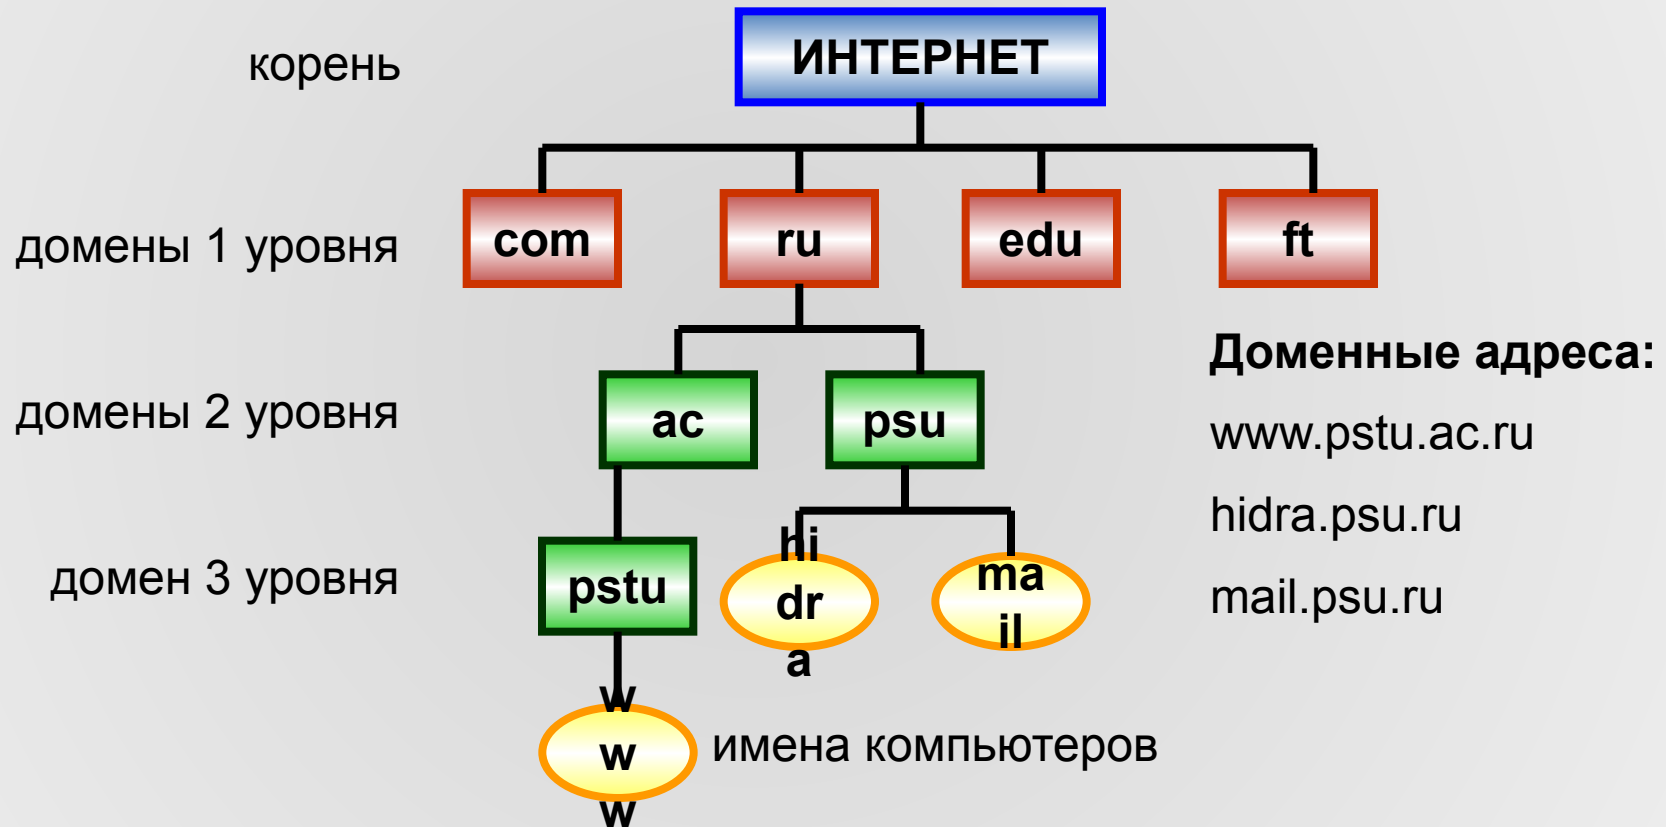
корень

ИНТЕРНЕТ

домены 1 уровня

com

ru

edu

ft

домены 2 уровня

ac

psu

Доменные адреса:

www.pstu.ac.ru

hidra.psu.ru

mail.psu.ru

домен 3 уровня

pstu

hi
dr
a

ma
il

w
w
w

имена компьютеров